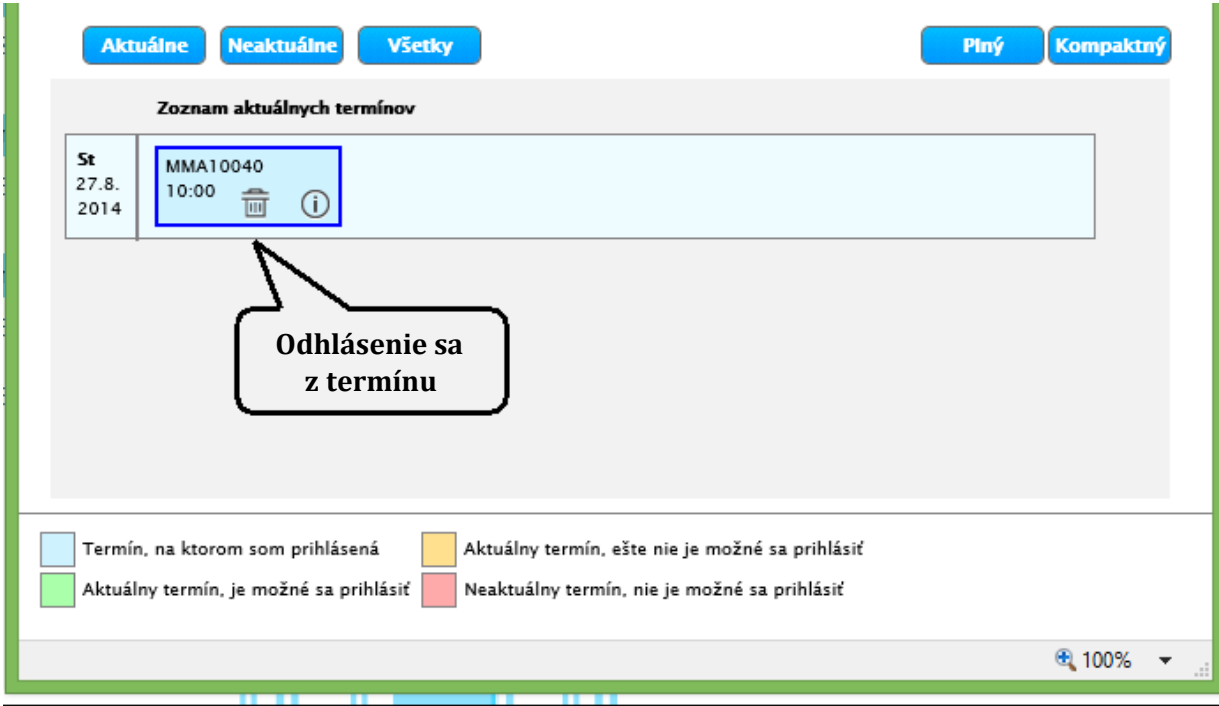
Aktuálne Neaktuálne Všetky

Plný Kompaktný

Zoznam aktuálnych termínov

St
27.8.
2014

MMA10040
10:00

Odhlásenie sa z termínu

Termín, na ktorom som prihlásená
Aktuálny termín, ešte nie je možné sa prihlásiť
Aktuálny termín, je možné sa prihlásiť
Neaktuálny termín, nie je možné sa prihlásiť

100%